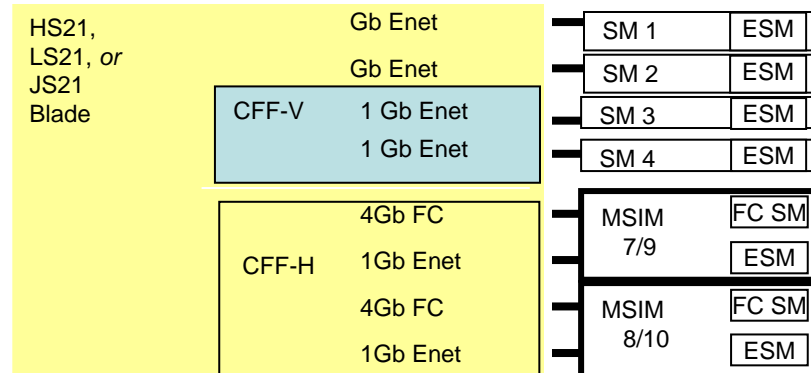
HS21, LS21, *or* JS21 Blade

Gb Enet

Gb Enet

CFF-V

1 Gb Enet

1 Gb Enet

CFF-H

4Gb FC

1Gb Enet

4Gb FC

1Gb Enet

SM 1 | ESM

SM 2 | ESM

SM 3 | ESM

SM 4 | ESM

MSIM 7/9

FC SM

ESM

MSIM 8/10

FC SM

ESM